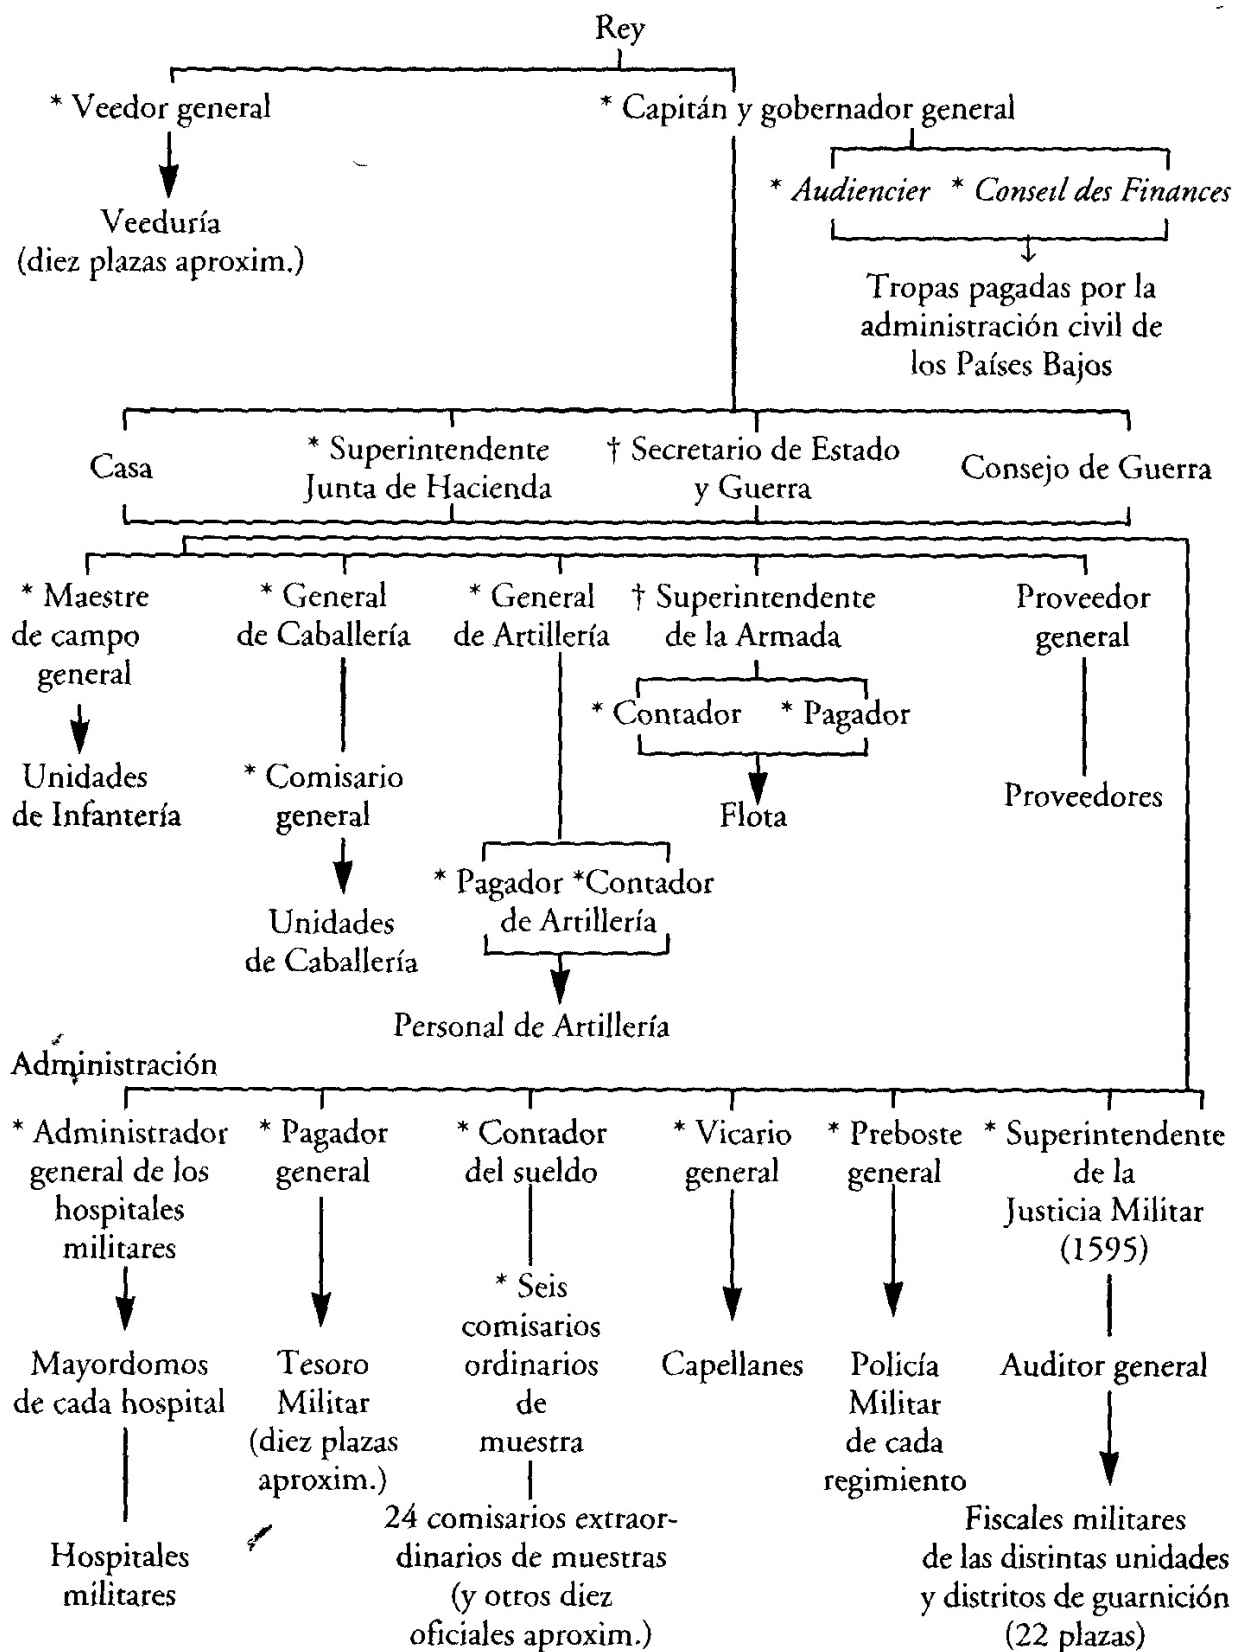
Rey

* Veedor general

Veeduría
(diez plazas aproxim.)

* Capitán y gobernador general

* *Audiencier* * *Conseil des Finances*

Tropas pagadas por la administración civil de los Países Bajos

Casa

* Superintendente
Junta de Hacienda

† Secretario de Estado
y Guerra

Consejo de Guerra

* Maestre de campo general

Unidades de Infantería

* General de Caballería

* Comisario general

Unidades de Caballería

* General de Artillería

* Pagador *Contador de Artillería

Personal de Artillería

† Superintendente de la Armada

* Contador * Pagador

Flota

Proveedor general

Proveedores

Administración

* Administrador general de los hospitales militares

Mayordomos de cada hospital

Hospitales militares

* Pagador general

Tesoro Militar
(diez plazas aproxim.)

* Contador del sueldo

* Seis comisarios ordinarios de muestra

24 comisarios extraordinarios de muestras
(y otros diez oficiales aproxim.)

* Vicario general

Capellanes

* Preboste general

Policía Militar de cada regimiento

* Superintendente de la Justicia Militar
(1595)

Auditor general

Fiscales militares de las distintas unidades y distritos de guarnición
(22 plazas)